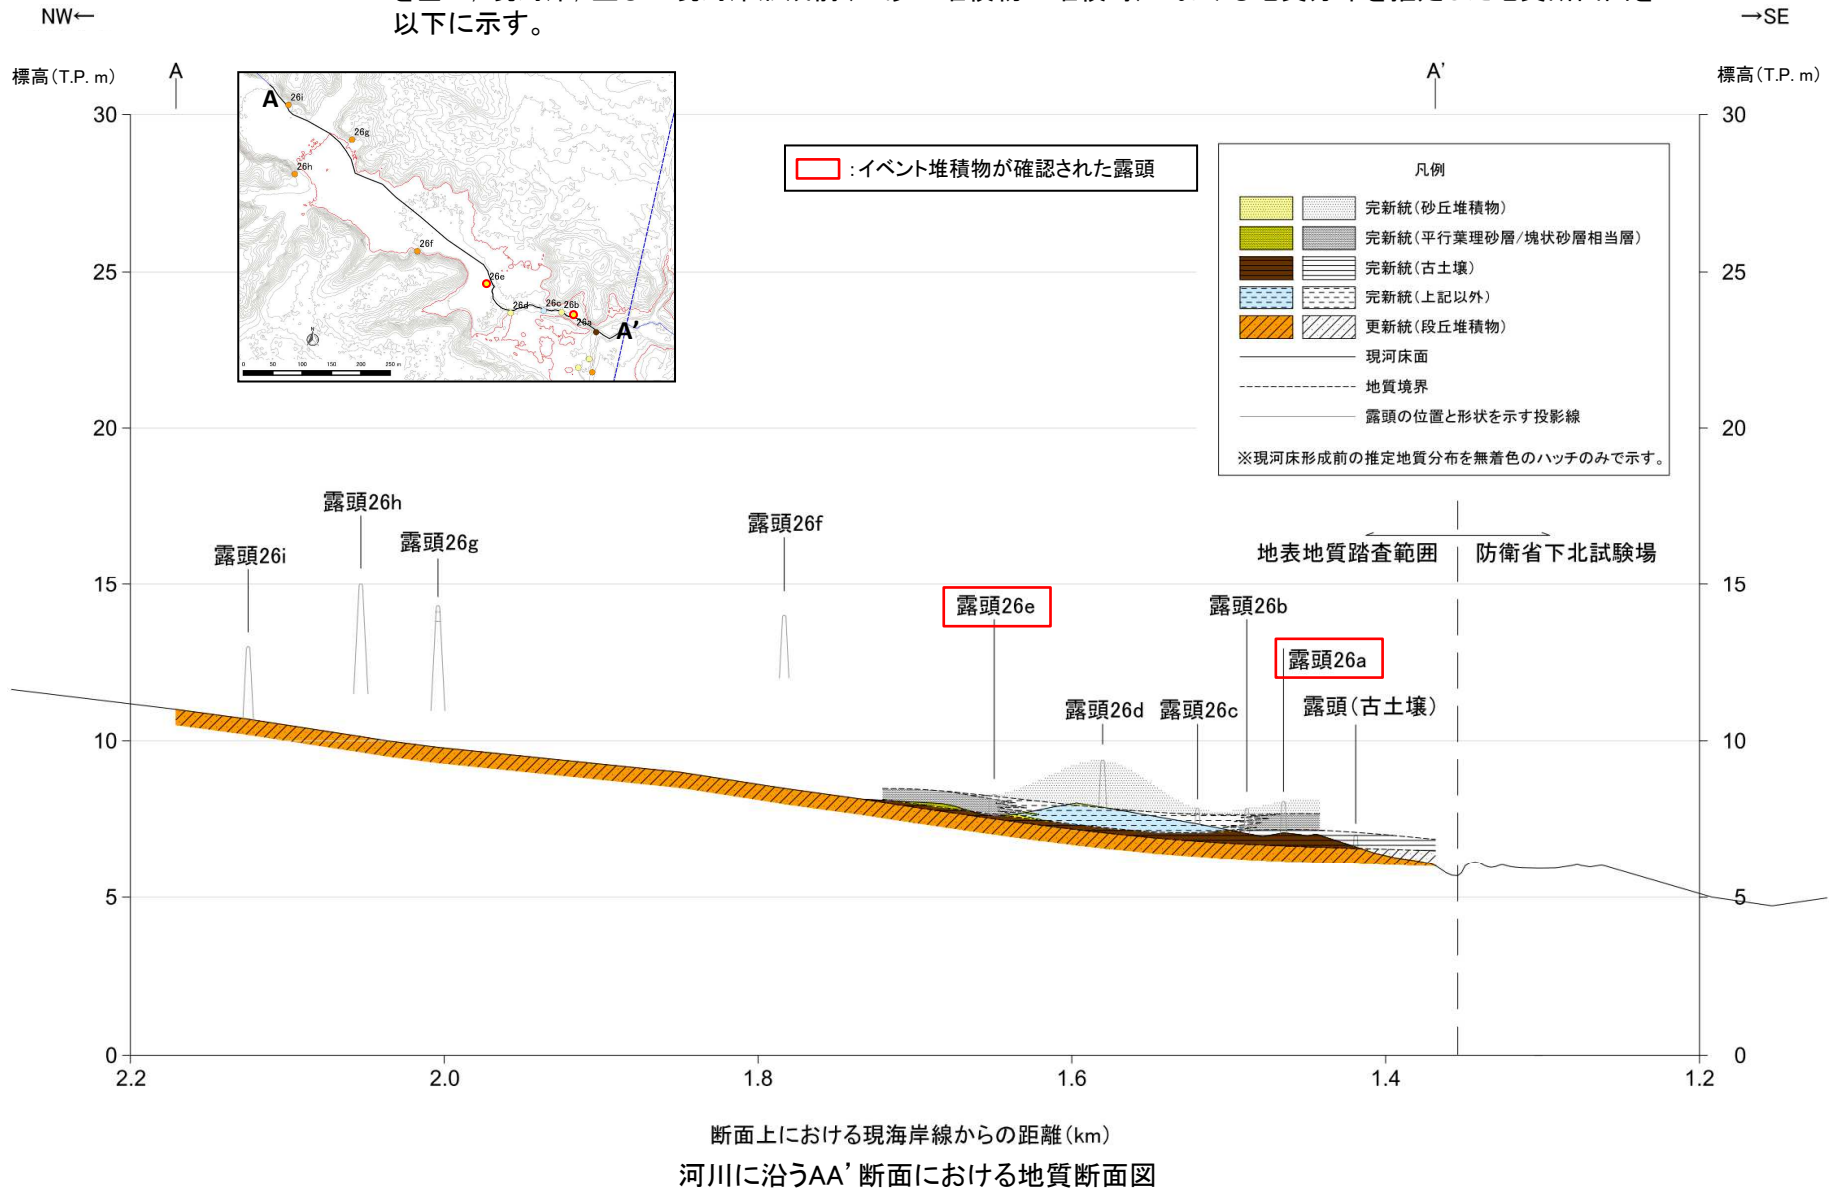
NW←

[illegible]以下に示す。

→SE

標高(T.P. m)

A

A'

標高(T.P. m)

A 26i 26g 26h 26f 26e 26d 26c 26b 26a A'

0 50 100 150 200 250 m

:イベント堆積物が確認された露頭

凡例

完新統(砂丘堆積物)
完新統(平行葉理砂層/塊状砂層相当層)
完新統(古土壌)
完新統(上記以外)
更新統(段丘堆積物)
現河床面
地質境界
露頭の位置と形状を示す投影線

※現河床形成前の推定地質分布を無着色のハッチのみで示す。

露頭26i
露頭26h
露頭26g
露頭26f
露頭26e
露頭26d
露頭26c
露頭26b
露頭26a
露頭(古土壌)

地表地質踏査範囲
防衛省下北試験場

30
25
20
15
10
5
0

2.2
2.0
1.8
1.6
1.4
1.2

断面上における現海岸線からの距離(km)

河川に沿うAA' 断面における地質断面図